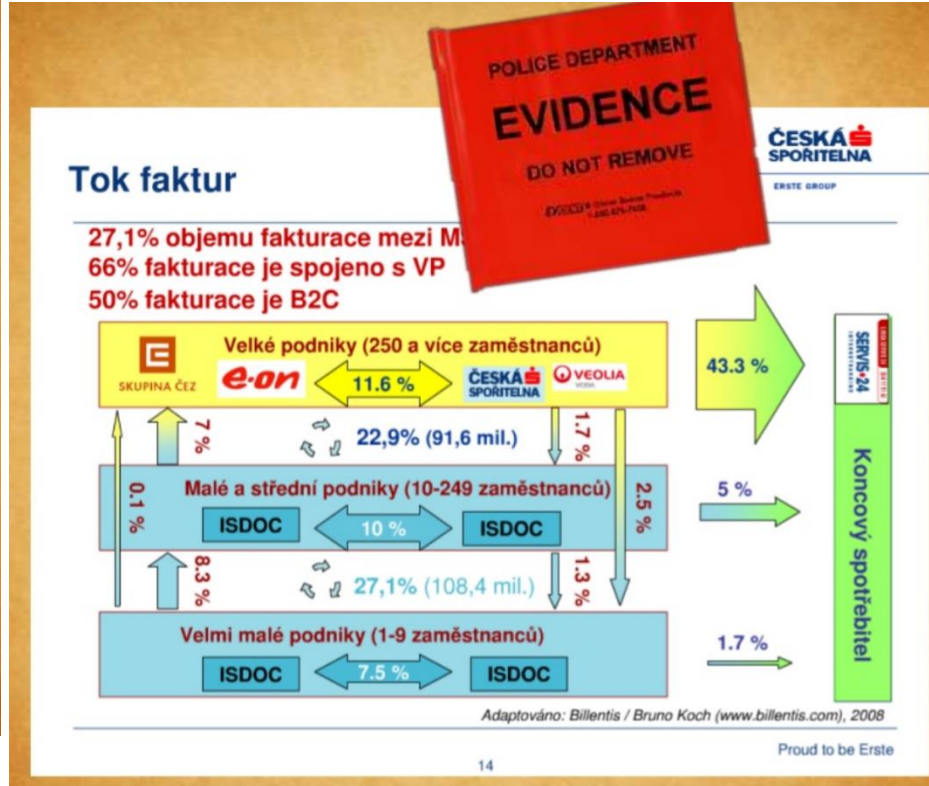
POLICE DEPARTMENT
EVIDENCE
DO NOT REMOVE

ČESKÁ SPOŘITELNA
ERSTE GROUP

Tok faktur

27,1% objemu fakturace mezi M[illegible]
66% fakturace je spojeno s VP
50% fakturace je B2C

Velké podniky (250 a více zaměstnanců)

SKUPINA ČEZ
e-on
11.6 %
ČESKÁ SPOŘITELNA
VEOLIA VODA

43.3 %

SERVIS 24

7 %
22,9% (91,6 mil.)
1.7 %

Malé a střední podniky (10-249 zaměstnanců)

0.1 %
ISDOC
10 %
ISDOC
2.5 %
5 %

8.3 %
27,1% (108,4 mil.)
1.3 %

Velmi malé podniky (1-9 zaměstnanců)

ISDOC
7.5 %
ISDOC
1.7 %

Koncový spotřebitel

Adaptováno: Billentis / Bruno Koch (www.billentis.com), 2008

14

Proud to be Erste